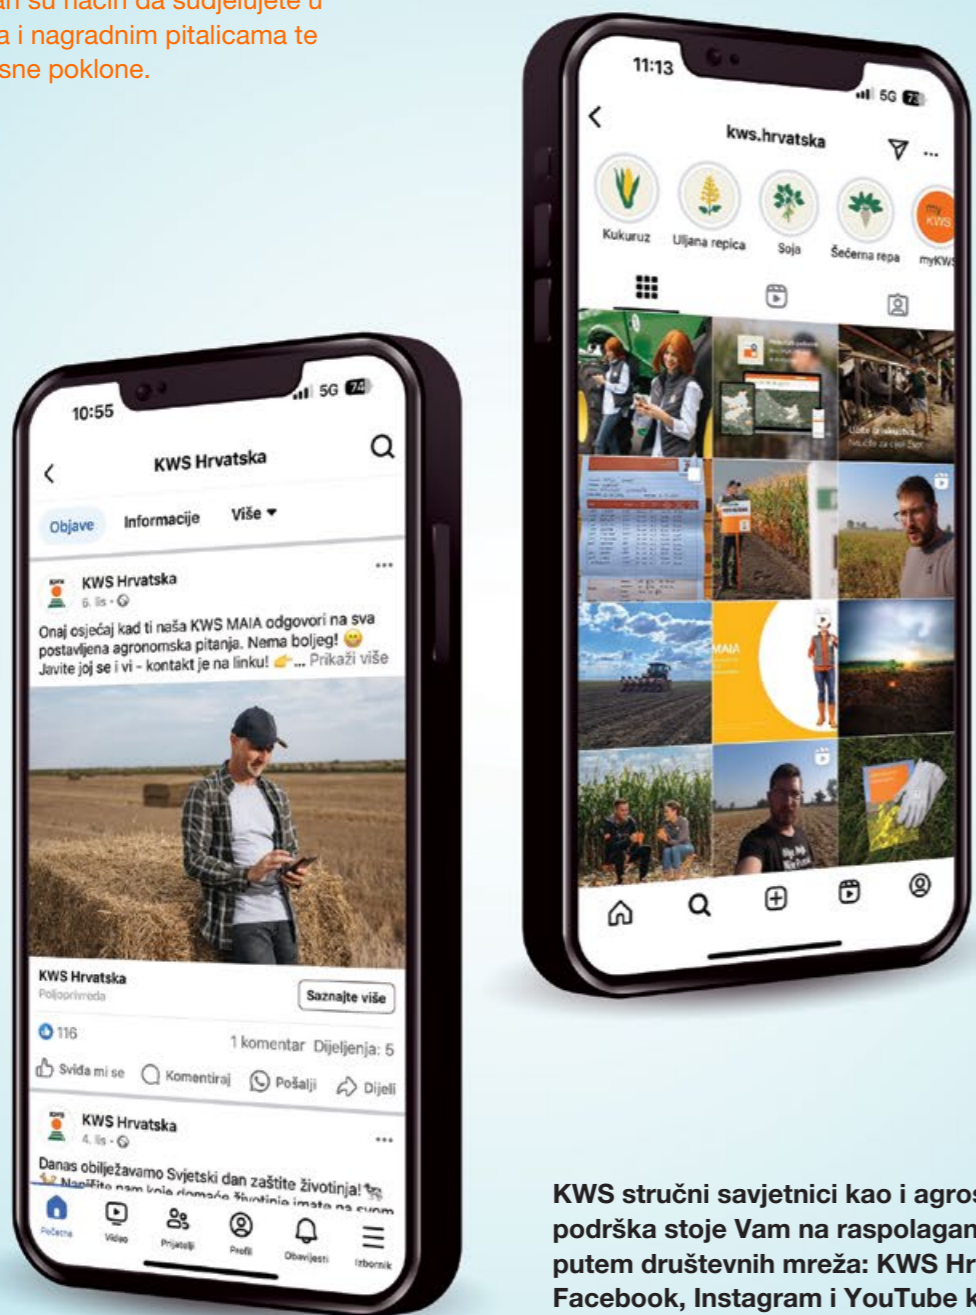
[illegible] su način da sudjelujete u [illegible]a i nagradnim pitalicama te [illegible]sne poklone.

10:55
5G 74
KWS Hrvatska
Objave Informacije Više
KWS Hrvatska
6. lis
Onaj osjećaj kad ti naša KWS MAIA odgovori na sva postavljena agronomska pitanja. Nema boljeg! 😁 Javite joj se i vi - kontakt je na linku! 👉 ... Prikaži više
KWS Hrvatska
Poljoprivreda
Saznajte više
116
1 komentar Dijeljenja: 5
Sviđa mi se Komentiraj Pošalji Dijeli
KWS Hrvatska
4. lis
Danas obilježavamo Svjetski dan zaštite životinja!
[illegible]
Početna Video Prijatelji Profil Obavijesti Izbornik

11:13
5G
kws.hrvatska
Kukuruz Uljana repica Soja Šećerna repa myKW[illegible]
MAIA

KWS stručni savjetnici kao i agros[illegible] podrška stoje Vam na raspolagan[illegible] putem društevnih mreža: KWS Hr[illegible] Facebook, Instagram i YouTube k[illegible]